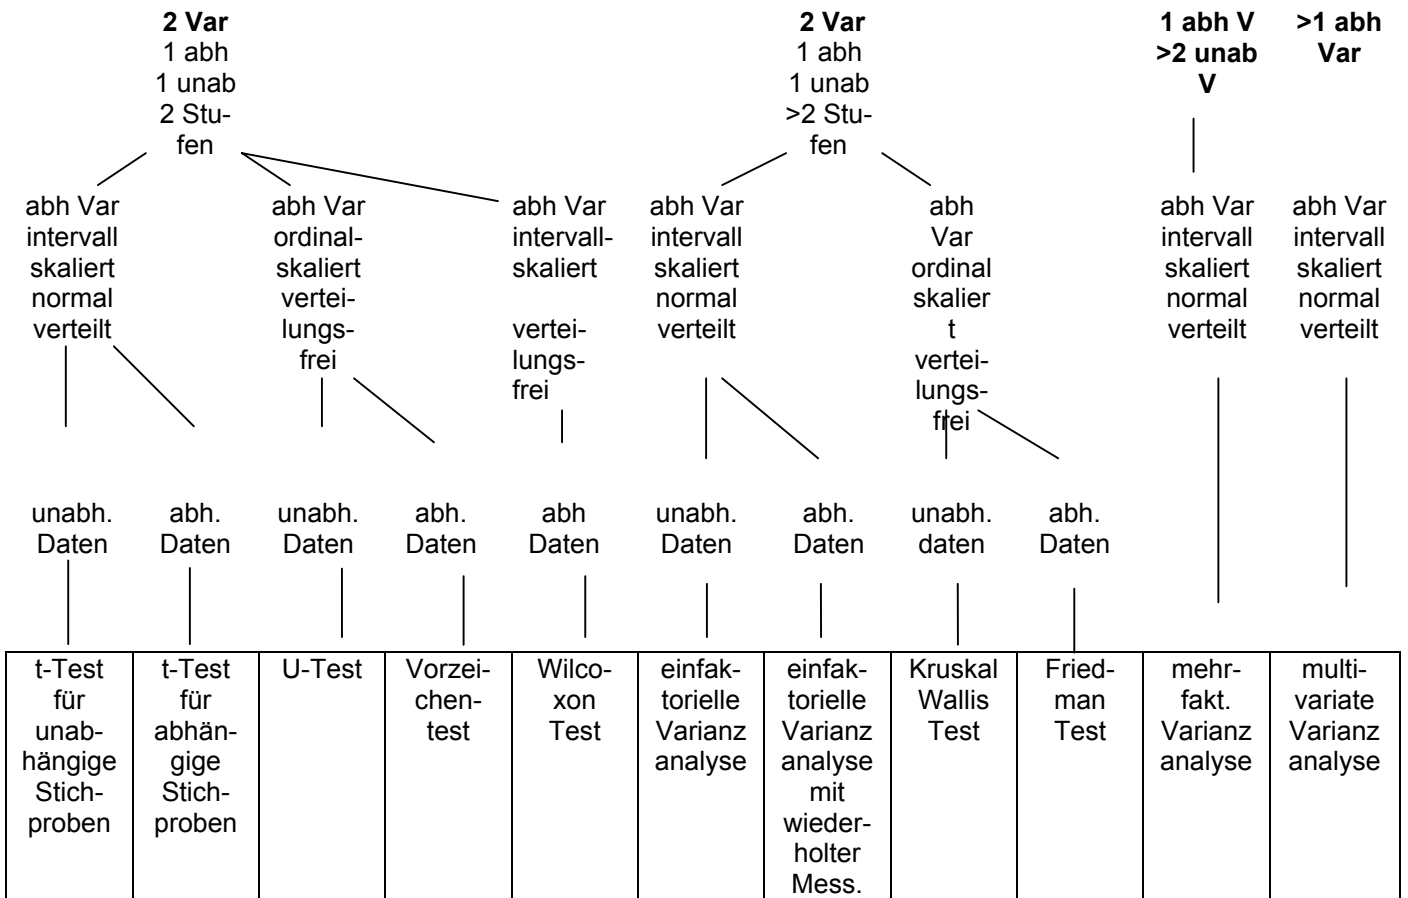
**2 Var** 1 abh 1 unab 2 Stufen

**2 Var** 1 abh 1 unab >2 Stufen

**1 abh V >2 unab V**

**>1 abh Var**

abh Var intervall skaliert normal verteilt

abh Var ordinalskaliert verteilungsfrei

abh Var intervallskaliert verteilungsfrei

abh Var intervall skaliert normal verteilt

abh Var ordinal skaliert verteilungsfrei

abh Var intervall skaliert normal verteilt

abh Var intervall skaliert normal verteilt

unabh. Daten

abh. Daten

unabh. Daten

abh. Daten

abh Daten

unabh. Daten

abh. Daten

unabh. daten

abh. Daten

| t-Test für unabhängige Stichproben | t-Test für abhängige Stichproben | U-Test | Vorzeichentest | Wilcoxon Test | einfaktorielle Varianz analyse | einfaktorielle Varianz analyse mit wiederholter Mess. | Kruskal Wallis Test | Friedman Test | mehrfakt. Varianz analyse | multivariate Varianz analyse |
|---|---|---|---|---|---|---|---|---|---|---|